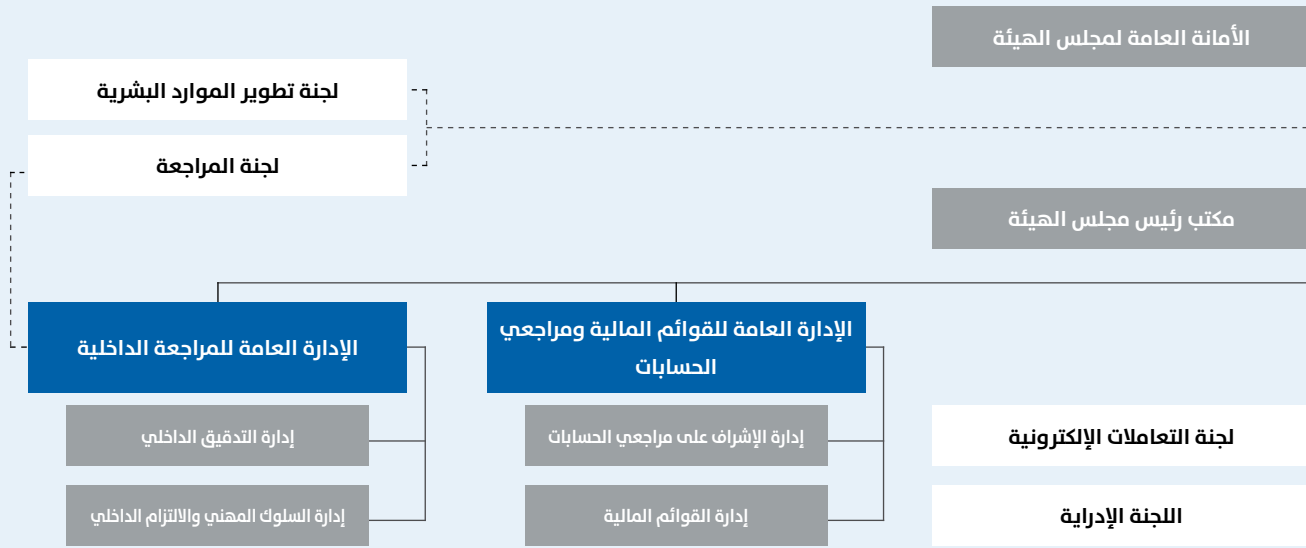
الأمانة العامة لمجلس الهيئة

لجنة تطوير الموارد البشرية

لجنة المراجعة

مكتب رئيس مجلس الهيئة

الإدارة العامة للقوائم المالية ومراجعي الحسابات

إدارة الإشراف على مراجعي الحسابات

إدارة القوائم المالية

الإدارة العامة للمراجعة الداخلية

إدارة التدقيق الداخلي

إدارة السلوك المهني والالتزام الداخلي

لجنة التعاملات الإلكترونية

اللجنة الإدراية